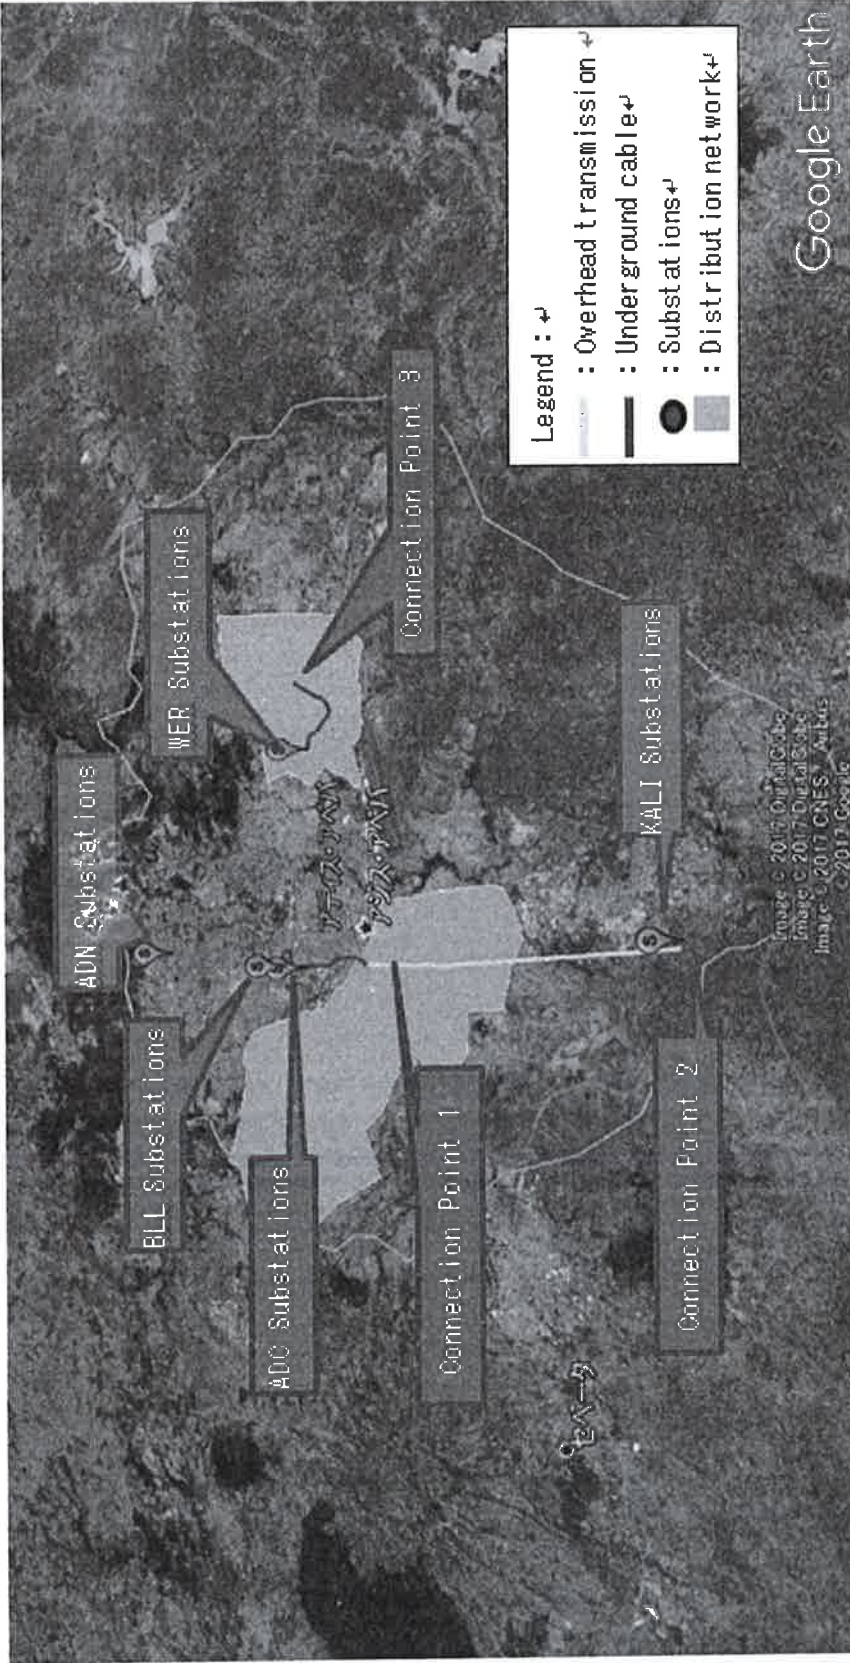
Legend :
: Overhead transmission
: Underground cable
: Substations
: Distribution network

Connection Point 3

WER Substations

ADN Substations

KALI Substations

BLL Substations

ADC Substations

Connection Point 1

Connection Point 2

アーディス・アベバ
アジス・アベバ

セベータ

Image © 2017 DigitalGlobe
Image © 2017 DigitalGlobe
Image © 2017 CNES / Airbus
© 2017 Google

Google Earth